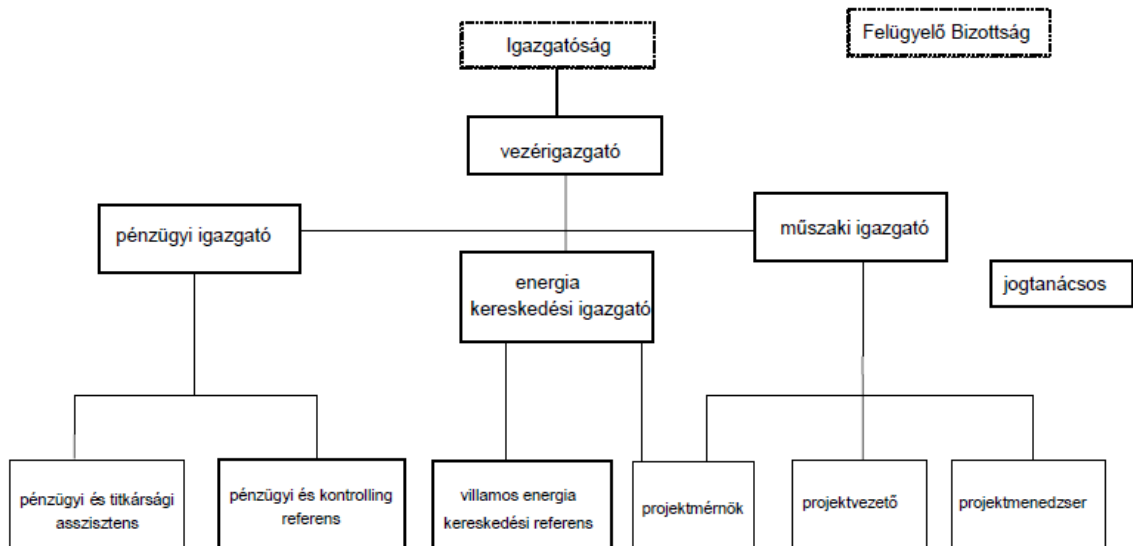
Igazgatóság

Felügyelő Bizottság

vezérigazgató

pénzügyi igazgató

műszaki igazgató

energia kereskedési igazgató

jogtanácsos

pénzügyi és titkársági asszisztens

pénzügyi és kontrolling referens

villamos energia kereskedési referens

projektmérnök

projektvezető

projektmenedzser